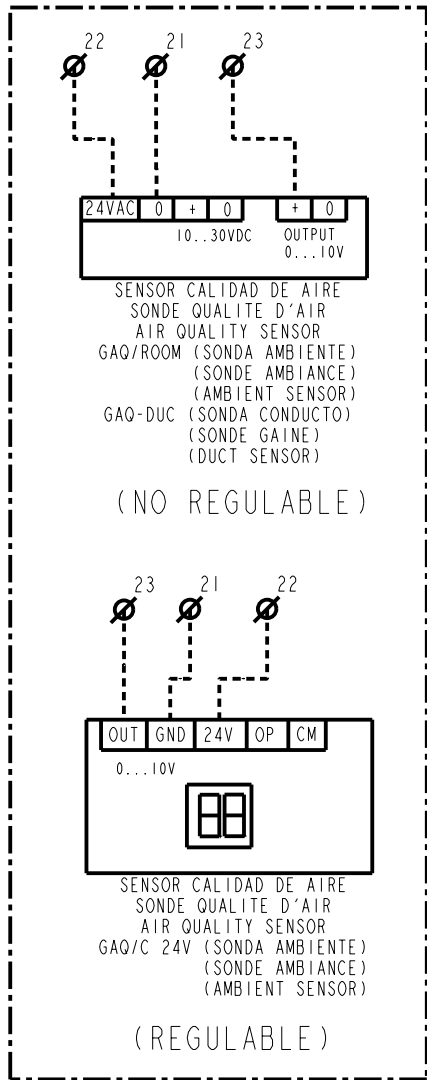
22 21 23

24VAC 0 + 0 + 0

10..30VDC OUTPUT 0...10V

SENSOR CALIDAD DE AIRE
SONDE QUALITE D'AIR
AIR QUALITY SENSOR
GAQ/ROOM (SONDA AMBIENTE)
(SONDE AMBIANCE)
(AMBIENT SENSOR)
GAQ-DUC (SONDA CONDUCTO)
(SONDE GAINE)
(DUCT SENSOR)

(NO REGULABLE)

23 21 22

OUT GND 24V OP CM

0...10V

SENSOR CALIDAD DE AIRE
SONDE QUALITE D'AIR
AIR QUALITY SENSOR
GAQ/C 24V (SONDA AMBIENTE)
(SONDE AMBIANCE)
(AMBIENT SENSOR)

(REGULABLE)